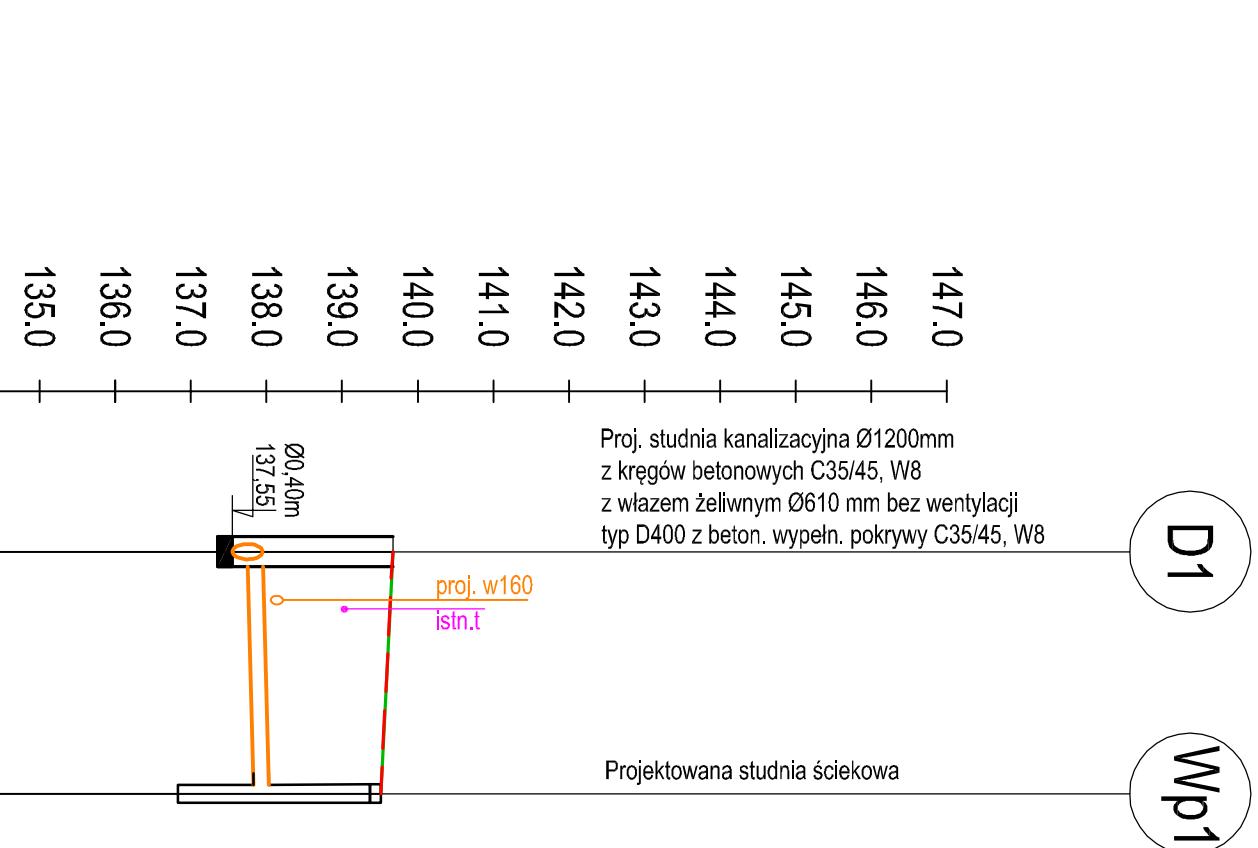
135.0
136.0
137.0
138.0
139.0
140.0
141.0
142.0
143.0
144.0
145.0
146.0
147.0

Ø0,40m
137,55

Proj. studnia kanalizacyjna Ø1200mm
z kręgów betonowych C35/45, W8
z włazem żeliwnym Ø610 mm bez wentylacji
typ D400 z beton. wypełn. pokrywy C35/45, W8

D1

proj. w160
istn.t

Projektowana studnia ściekowa

Wp1